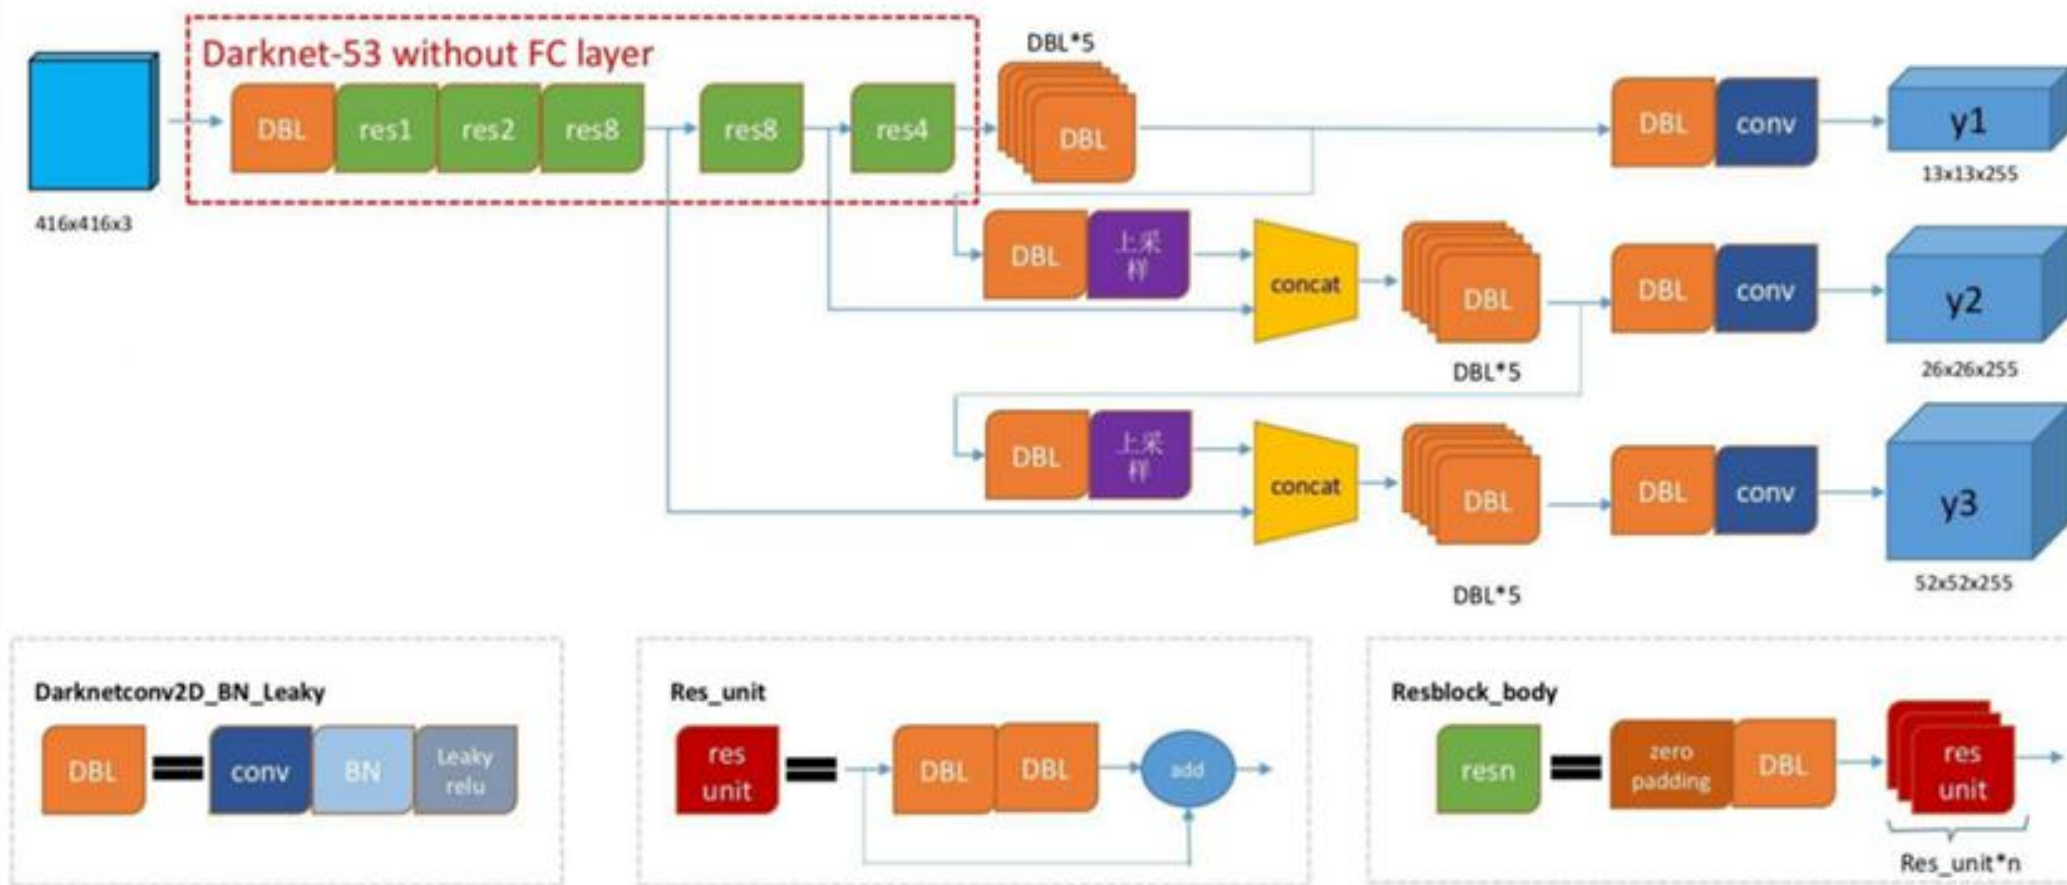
416x416x3

Darknet-53 without FC layer

DBL res1 res2 res8 res8 res4

DBL*5

DBL

DBL conv y1

13x13x255

DBL 上采样

concat

DBL

DBL*5

DBL conv y2

26x26x255

DBL 上采样

concat

DBL

DBL*5

DBL conv y3

52x52x255

Darknetconv2D_BN_Leaky

DBL = conv BN Leaky relu

Res_unit

res unit = DBL DBL add

Resblock_body

resn = zero padding DBL res unit

Res_unit*n